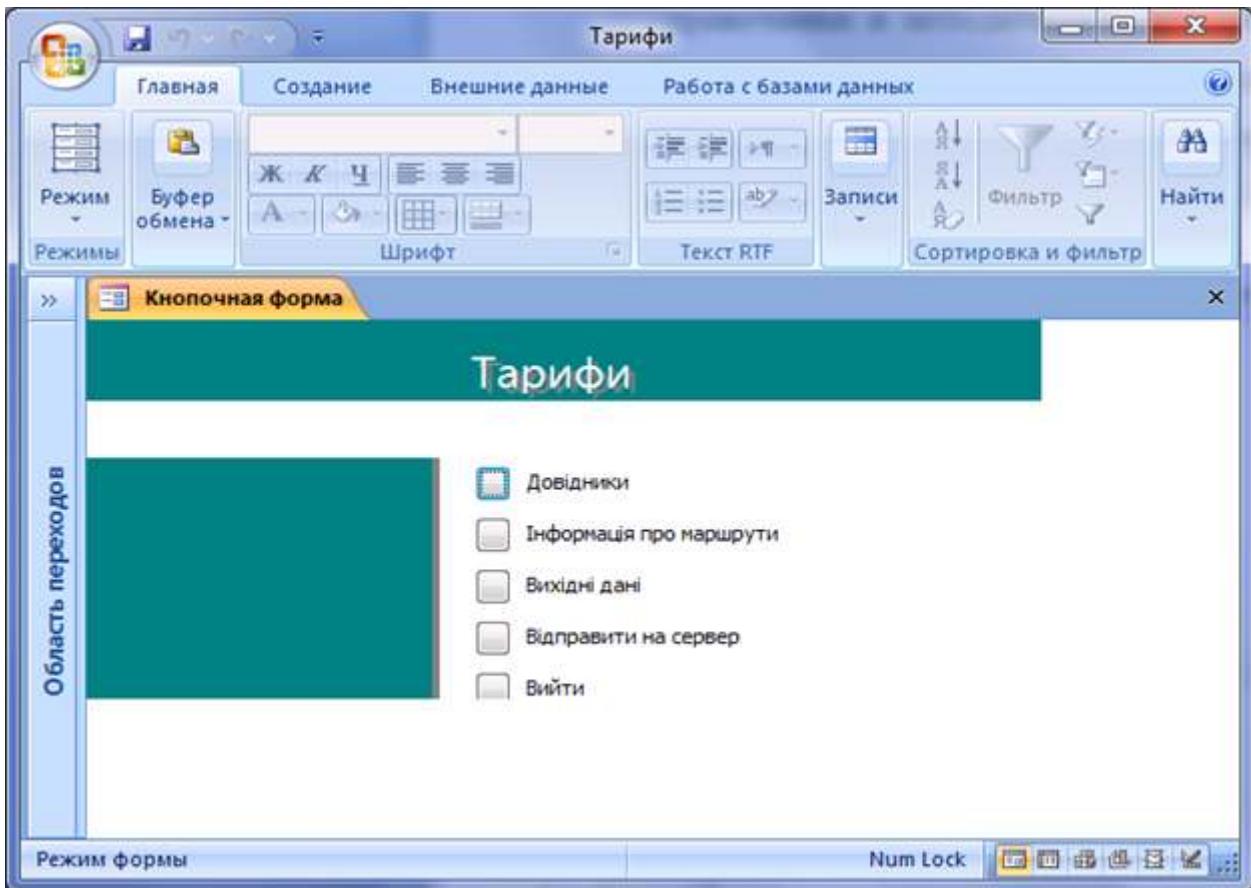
Тарифи

Главная Создание Внешние данные Работа с базами данных

Режим
Режимы
Буфер обмена
Ж К Ч
Шрифт
Текст RTF
Записи
Фильтр
Сортировка и фильтр
Найти

Кнопочная форма

Область переходов

Тарифи

Довідники
Інформація про маршрути
Вихідні дані
Відправити на сервер
Вийти

Режим формы
Num Lock